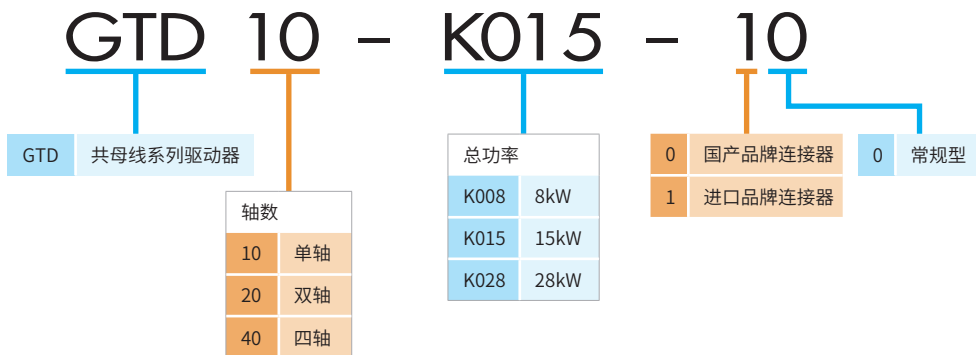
GTD 10 – K015 – 10

| GTD | 共母线系列驱动器 |
|---|---|

轴数

| 10 | 单轴 |
|---|---|
| 20 | 双轴 |
| 40 | 四轴 |

总功率

| K008 | 8kW |
|---|---|
| K015 | 15kW |
| K028 | 28kW |

| 0 | 国产品牌连接器 |
|---|---|
| 1 | 进口品牌连接器 |

| 0 | 常规型 |
|---|---|